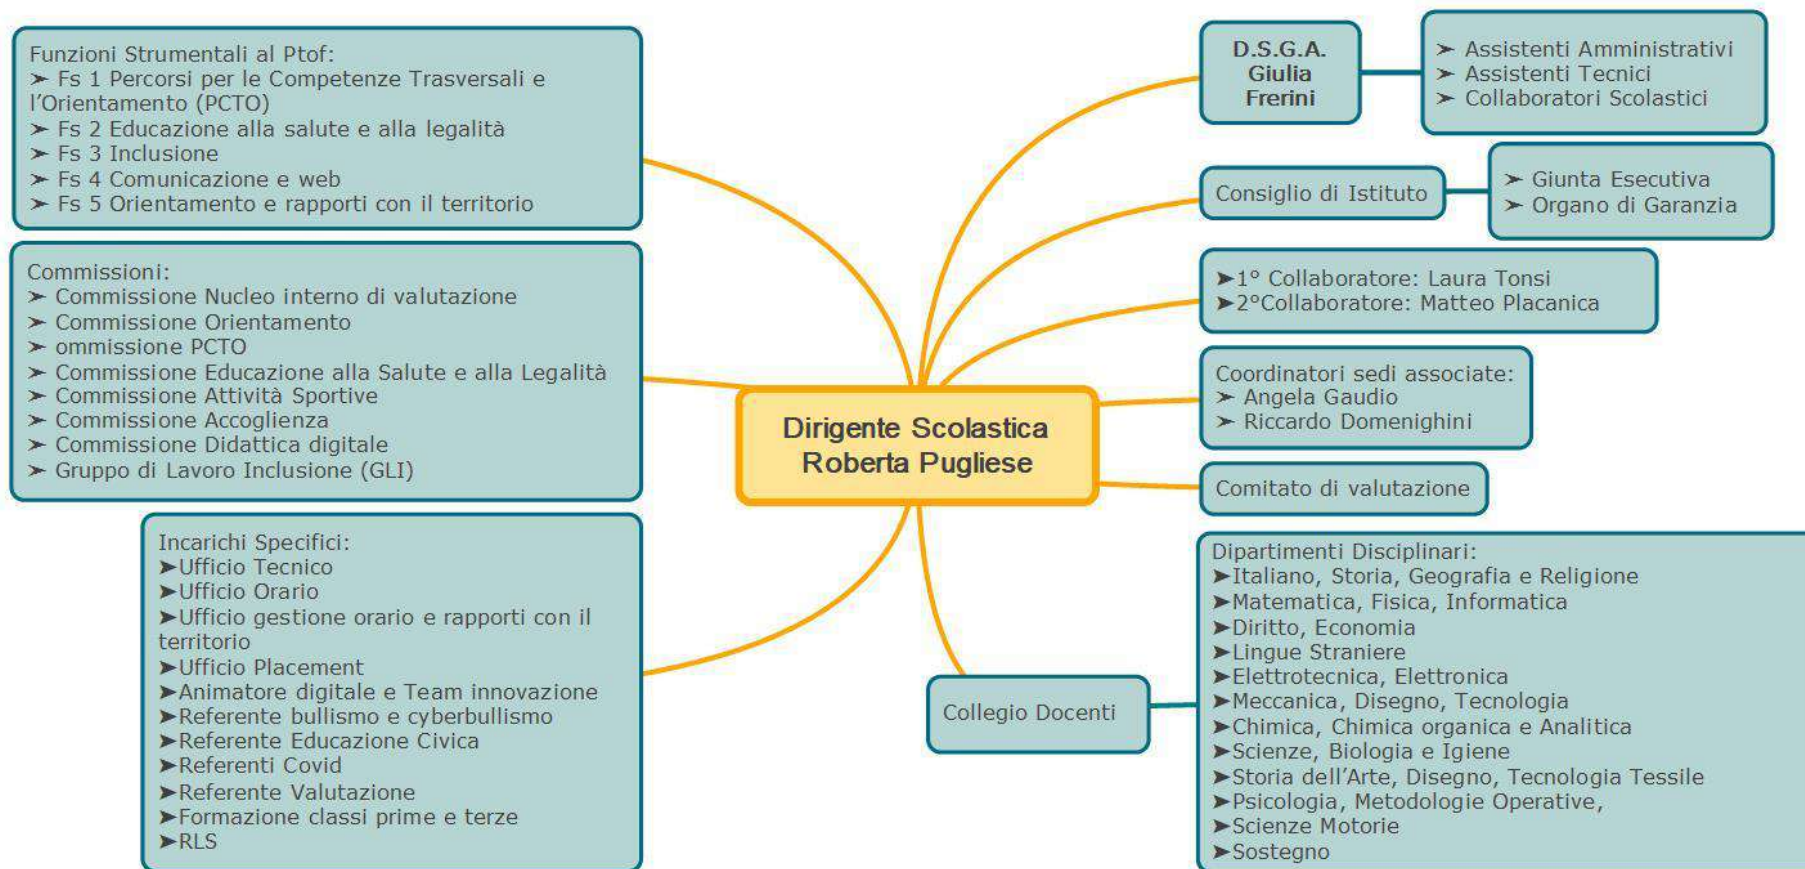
Funzioni Strumentali al Ptof:
➢ Fs 1 Percorsi per le Competenze Trasversali e l'Orientamento (PCTO)
➢ Fs 2 Educazione alla salute e alla legalità
➢ Fs 3 Inclusione
➢ Fs 4 Comunicazione e web
➢ Fs 5 Orientamento e rapporti con il territorio

Commissioni:
➢ Commissione Nucleo interno di valutazione
➢ Commissione Orientamento
➢ ommissione PCTO
➢ Commissione Educazione alla Salute e alla Legalità
➢ Commissione Attività Sportive
➢ Commissione Accoglienza
➢ Commissione Didattica digitale
➢ Gruppo di Lavoro Inclusione (GLI)

Incarichi Specifici:
➢Ufficio Tecnico
➢Ufficio Orario
➢Ufficio gestione orario e rapporti con il territorio
➢Ufficio Placement
➢Animatore digitale e Team innovazione
➢Referente bullismo e cyberbullismo
➢Referente Educazione Civica
➢Referenti Covid
➢Referente Valutazione
➢Formazione classi prime e terze
➢RLS

Dirigente Scolastica
Roberta Pugliese

D.S.G.A.
Giulia
Frerini

➢ Assistenti Amministrativi
➢ Assistenti Tecnici
➢ Collaboratori Scolastici

Consiglio di Istituto

➢ Giunta Esecutiva
➢ Organo di Garanzia

➢1° Collaboratore: Laura Tonsi
➢2°Collaboratore: Matteo Placanica

Coordinatori sedi associate:
➢ Angela Gaudio
➢ Riccardo Domenighini

Comitato di valutazione

Collegio Docenti

Dipartimenti Disciplinari:
➢Italiano, Storia, Geografia e Religione
➢Matematica, Fisica, Informatica
➢Diritto, Economia
➢Lingue Straniere
➢Elettrotecnica, Elettronica
➢Meccanica, Disegno, Tecnologia
➢Chimica, Chimica organica e Analitica
➢Scienze, Biologia e Igiene
➢Storia dell'Arte, Disegno, Tecnologia Tessile
➢Psicologia, Metodologie Operative,
➢Scienze Motorie
➢Sostegno